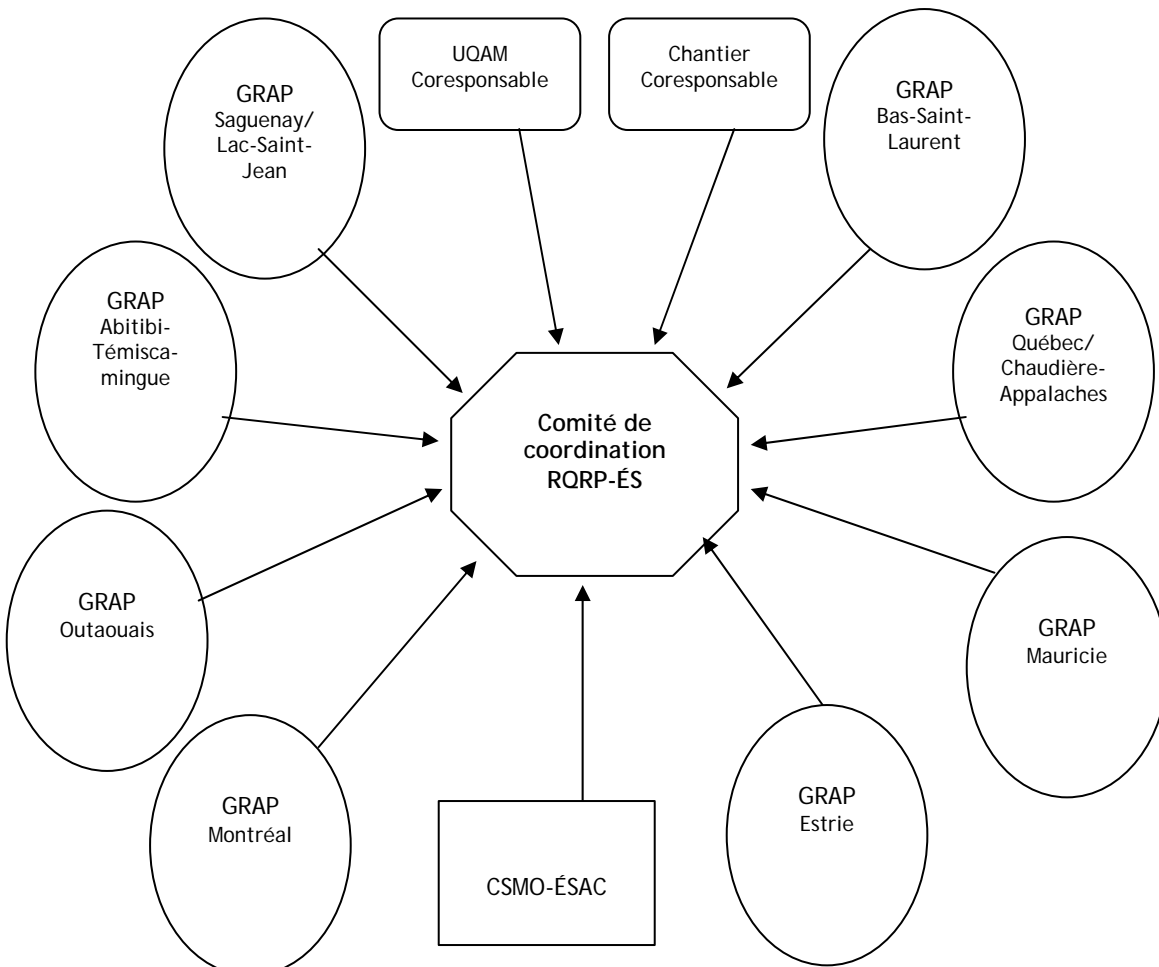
UQAM
Coresponsable

Chantier
Coresponsable

GRAP
Saguenay/ Lac-Saint-Jean

GRAP
Bas-Saint-Laurent

GRAP
Abitibi-Témiscamingue

Comité de coordination RQRP-ÉS

GRAP
Québec/ Chaudière-Appalaches

GRAP
Outaouais

GRAP
Mauricie

GRAP
Montréal

GRAP
Estrie

CSMO-ÉSAC